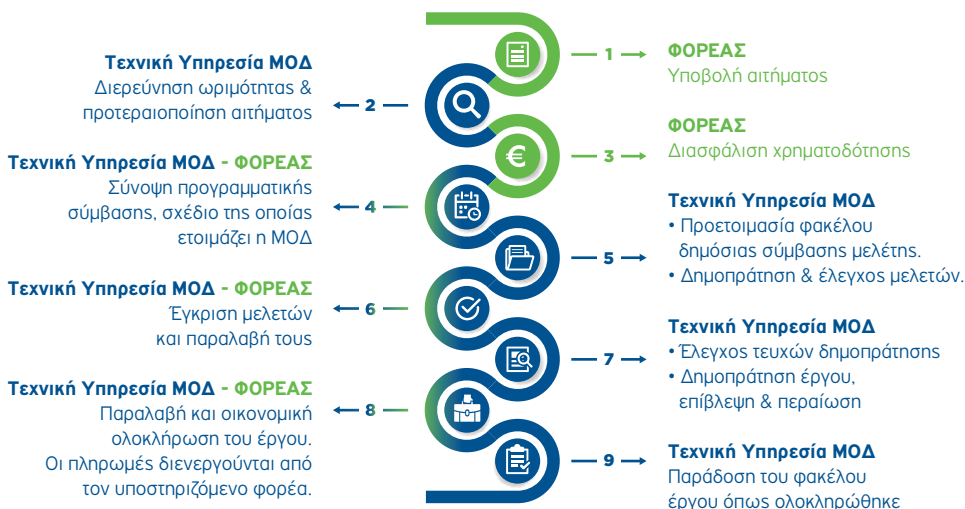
1

ΦΟΡΕΑΣ
Υποβολή αιτήματος

Τεχνική Υπηρεσία ΜΟΔ
Διερεύνηση ωριμότητας & προτεραιοποίηση αιτήματος

2

ΦΟΡΕΑΣ
Διασφάλιση χρηματοδότησης

3

Τεχνική Υπηρεσία ΜΟΔ - ΦΟΡΕΑΣ
Σύνοψη προγραμματικής σύμβασης, σχέδιο της οποίας ετοιμάζει η ΜΟΔ

4

Τεχνική Υπηρεσία ΜΟΔ
• Προετοιμασία φακέλου δημόσιας σύμβασης μελέτης.
• Δημοπράτηση & έλεγχος μελετών.

5

Τεχνική Υπηρεσία ΜΟΔ - ΦΟΡΕΑΣ
Έγκριση μελετών και παραλαβή τους

6

Τεχνική Υπηρεσία ΜΟΔ
• Έλεγχος τευχών δημοπράτησης
• Δημοπράτηση έργου, επίβλεψη & περαίωση

7

Τεχνική Υπηρεσία ΜΟΔ - ΦΟΡΕΑΣ
Παραλαβή και οικονομική ολοκλήρωση του έργου. Οι πληρωμές διενεργούνται από τον υποστηριζόμενο φορέα.

8

9

Τεχνική Υπηρεσία ΜΟΔ
Παράδοση του φακέλου έργου όπως ολοκληρώθηκε